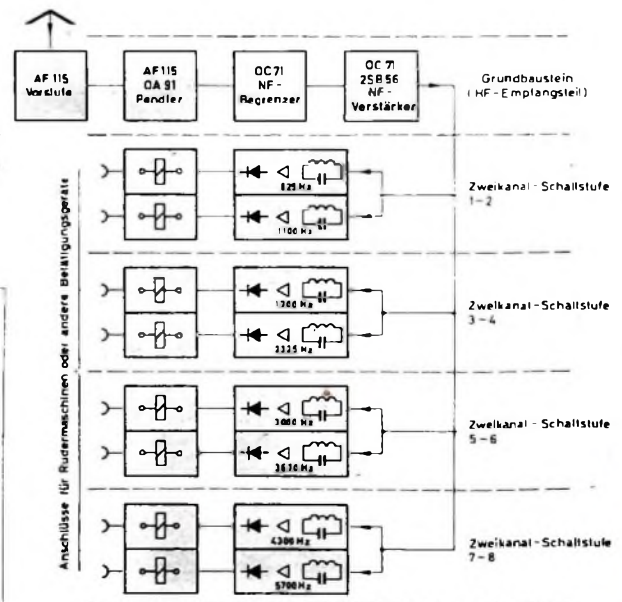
AF 115 Vorstufe

AF 115 OA 91 Pendler

OC 71 NF-Begrenzer

OC 71 2SB 56 NF-Verstärker

Grundbaustein (HF-Empfangsteil)

825 Hz

1100 Hz

Zweikanal-Schaltstufe 1-2

1200 Hz

2325 Hz

Zweikanal-Schaltstufe 3-4

3080 Hz

3670 Hz

Zweikanal-Schaltstufe 5-6

4300 Hz

5700 Hz

Zweikanal-Schaltstufe 7-8

Anschlüsse für Rudermaschinen oder andere Betätigungsgeräte